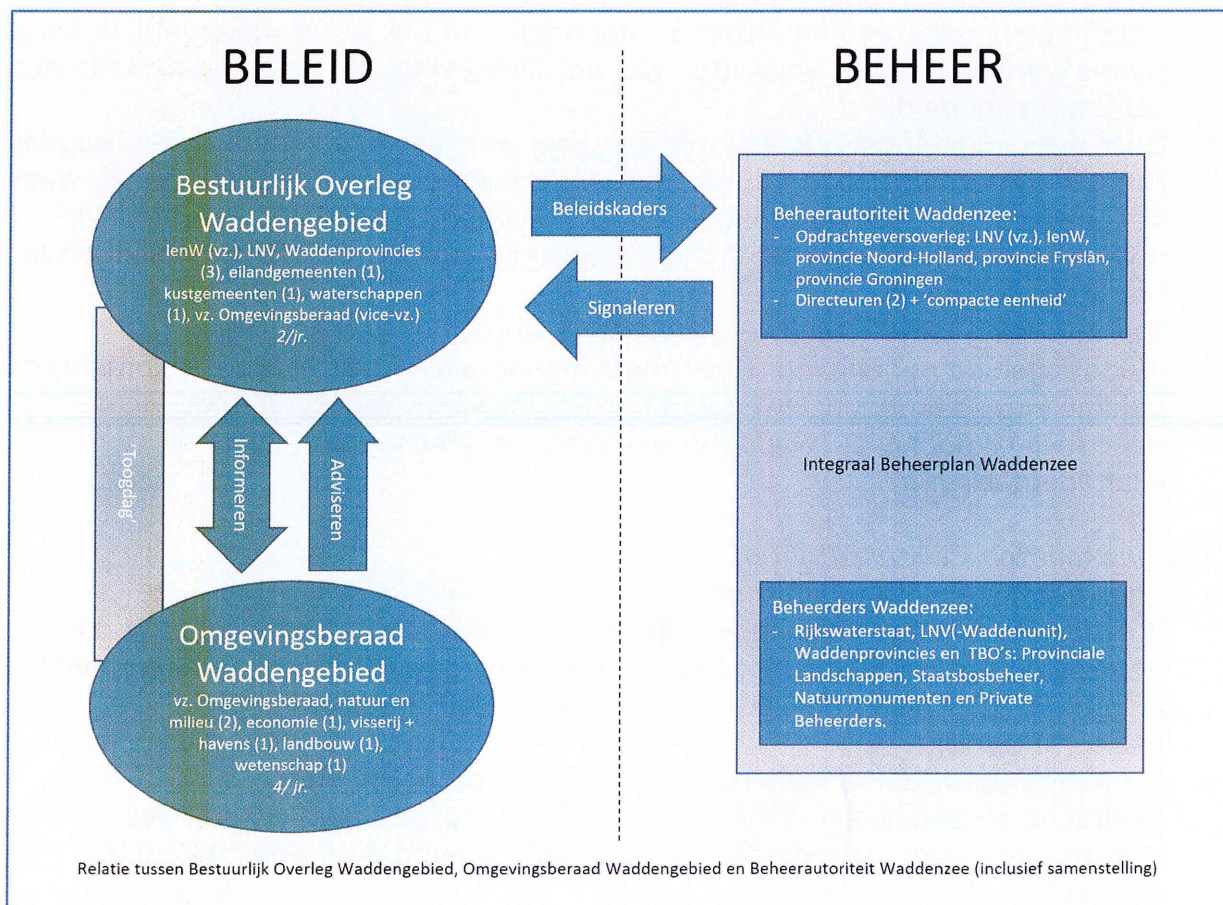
BELEID

BEHEER

Bestuurlijk Overleg Waddengebied
IenW (vz.), LNV, Waddenprovincies (3), eilandgemeenten (1), kustgemeenten (1), waterschappen (1), vz. Omgevingsberaad (vice-vz.)
2/jr.

Beleidskaders

Signaleren

Beheerautoriteit Waddenzee:
- Opdrachtgeversoverleg: LNV (vz.), IenW, provincie Noord-Holland, provincie Fryslân, provincie Groningen
- Directeuren (2) + 'compacte eenheid'

'Toogdag'

Informeren

Adviseren

Integraal Beheerplan Waddenzee

Omgevingsberaad Waddengebied
vz. Omgevingsberaad, natuur en milieu (2), economie (1), visserij + havens (1), landbouw (1), wetenschap (1)
4/jr.

Beheerders Waddenzee:
- Rijkswaterstaat, LNV(-Waddenunit), Waddenprovincies en TBO's: Provinciale Landschappen, Staatsbosbeheer, Natuurmonumenten en Private Beheerders.

Relatie tussen Bestuurlijk Overleg Waddengebied, Omgevingsberaad Waddengebied en Beheerautoriteit Waddenzee (inclusief samenstelling)